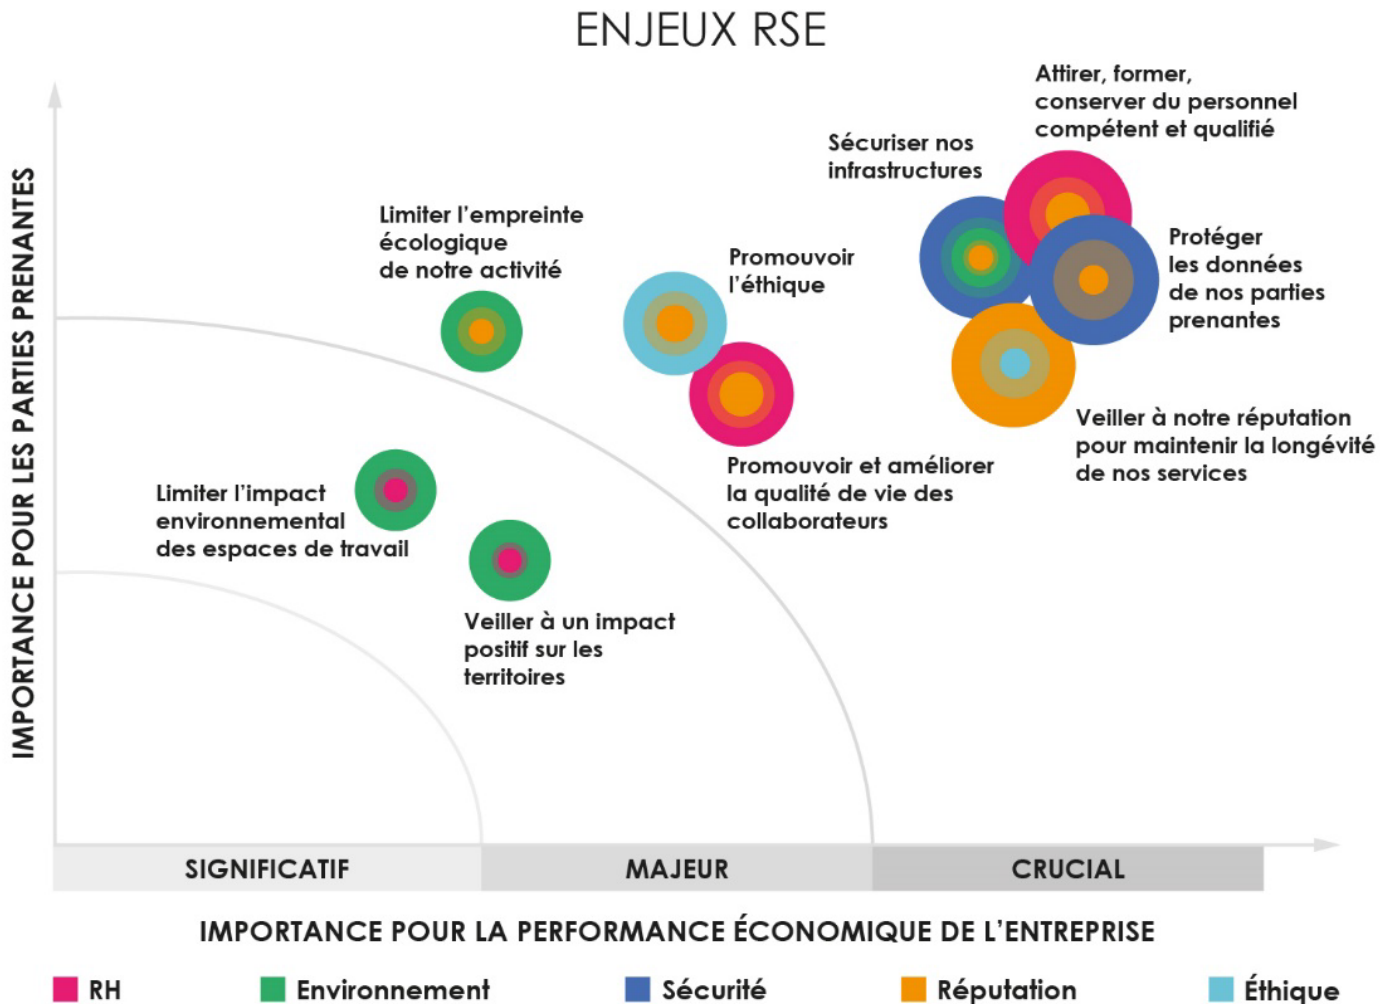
ENJEUX RSE

IMPORTANCE POUR LES PARTIES PRENANTES

Attirer, former, conserver du personnel compétent et qualifié

Sécuriser nos infrastructures

Limiter l'empreinte écologique de notre activité

Promouvoir l'éthique

Protéger les données de nos parties prenantes

Veiller à notre réputation pour maintenir la longévité de nos services

Promouvoir et améliorer la qualité de vie des collaborateurs

Limiter l'impact environnemental des espaces de travail

Veiller à un impact positif sur les territoires

SIGNIFICATIF | MAJEUR | CRUCIAL

IMPORTANCE POUR LA PERFORMANCE ÉCONOMIQUE DE L'ENTREPRISE

RH
Environnement
Sécurité
Réputation
Éthique